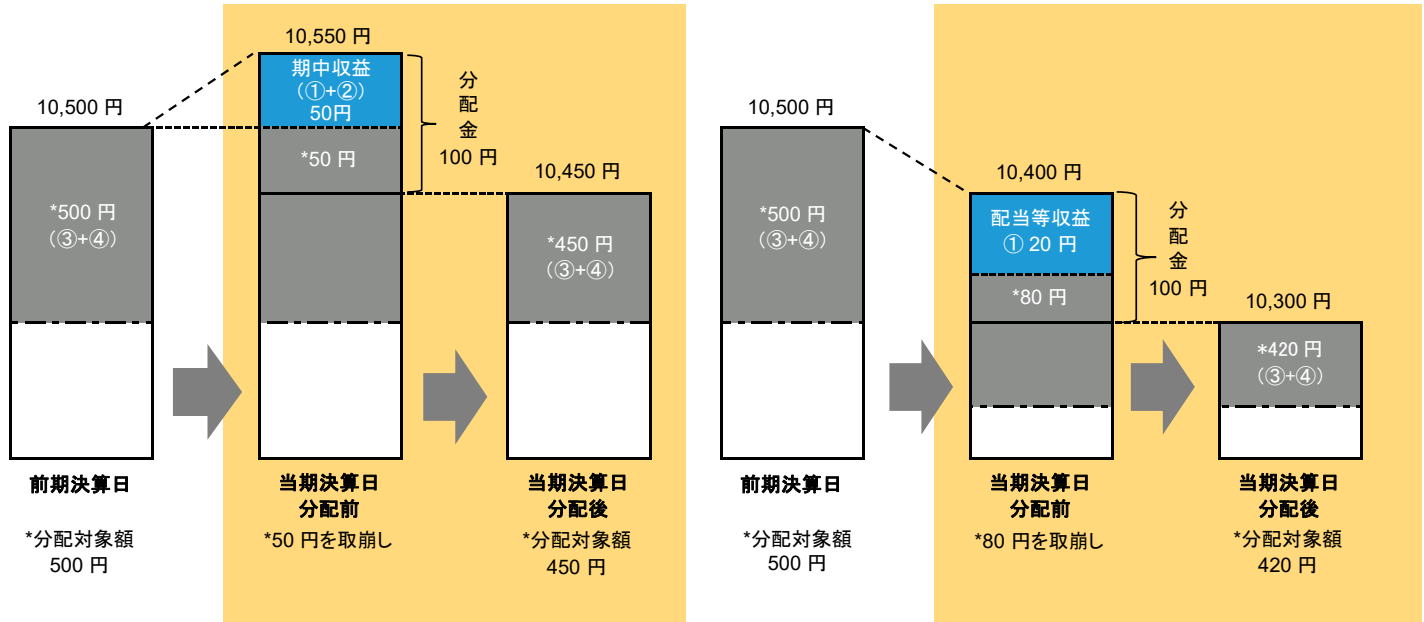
10,500 円

*500 円
(③+④)

前期決算日

*分配対象額
500 円

10,550 円

期中収益
(①+②)
50円

*50 円

分
配
金
100 円

当期決算日
分配前

*50 円を取崩し

10,450 円

*450 円
(③+④)

当期決算日
分配後

*分配対象額
450 円

10,500 円

*500 円
(③+④)

前期決算日

*分配対象額
500 円

10,400 円

配当等収益
① 20 円

*80 円

分
配
金
100 円

当期決算日
分配前

*80 円を取崩し

10,300 円

*420 円
(③+④)

当期決算日
分配後

*分配対象額
420 円